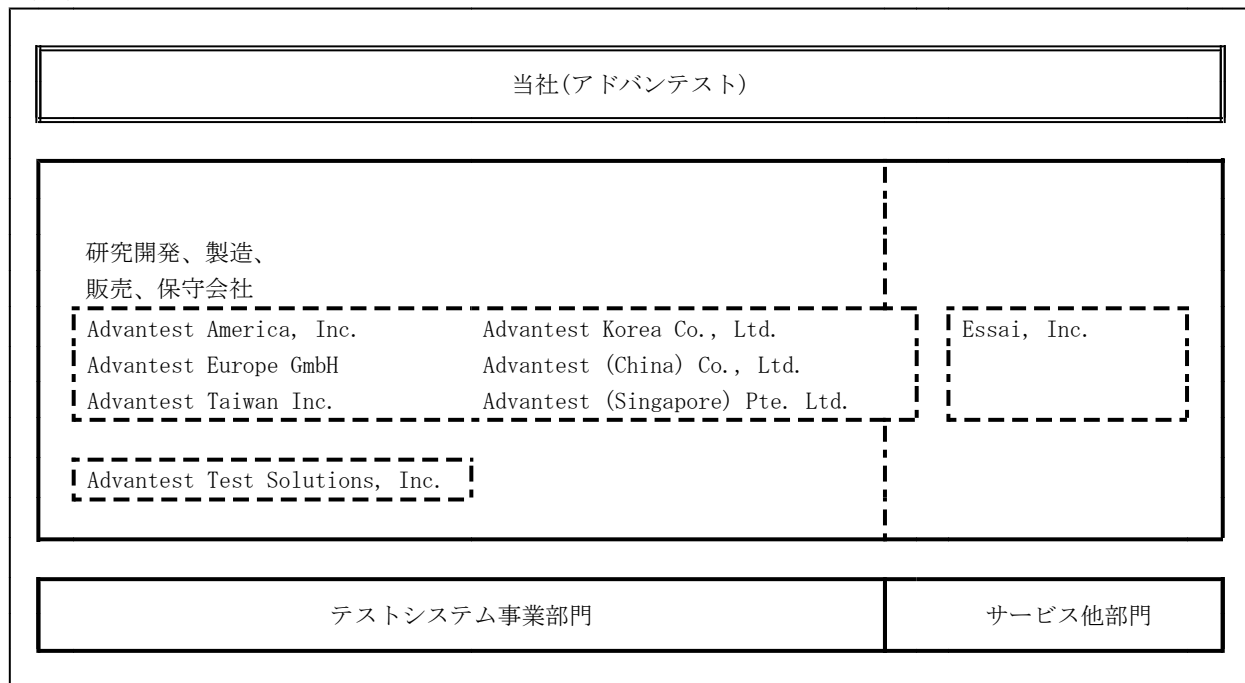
当社(アドバンテスト)

研究開発、製造、
販売、保守会社

Advantest America, Inc.
Advantest Europe GmbH
Advantest Taiwan Inc.

Advantest Korea Co., Ltd.
Advantest (China) Co., Ltd.
Advantest (Singapore) Pte. Ltd.

Essai, Inc.

Advantest Test Solutions, Inc.

テストシステム事業部門

サービス他部門